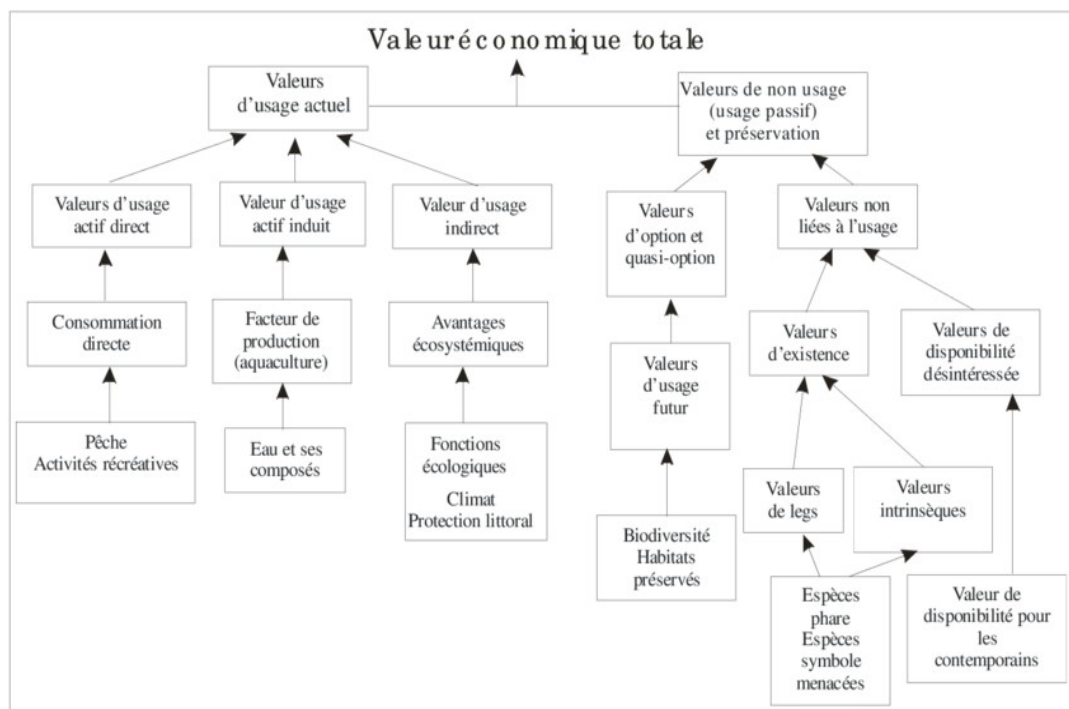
Valeuréconomique totale

Valeurs d'usage actuel

Valeurs de non usage (usage passif) et préservation

Valeurs d'usage actif direct

Valeur d'usage actif induit

Valeur d'usage indirect

Valeurs d'option et quasi-option

Valeurs non liées à l'usage

Consommation directe

Facteur de production (aquaculture)

Avantages écosystémiques

Valeurs d'usage futur

Valeurs d'existence

Valeurs de disponibilité désintéressée

Pêche Activités récréatives

Eau et ses composés

Fonctions écologiques Climat Protection littoral

Biodiversité Habitats préservés

Valeurs de legs

Valeurs intrinsèques

Espèces phare Espèces symbole menacées

Valeur de disponibilité pour les contemporains